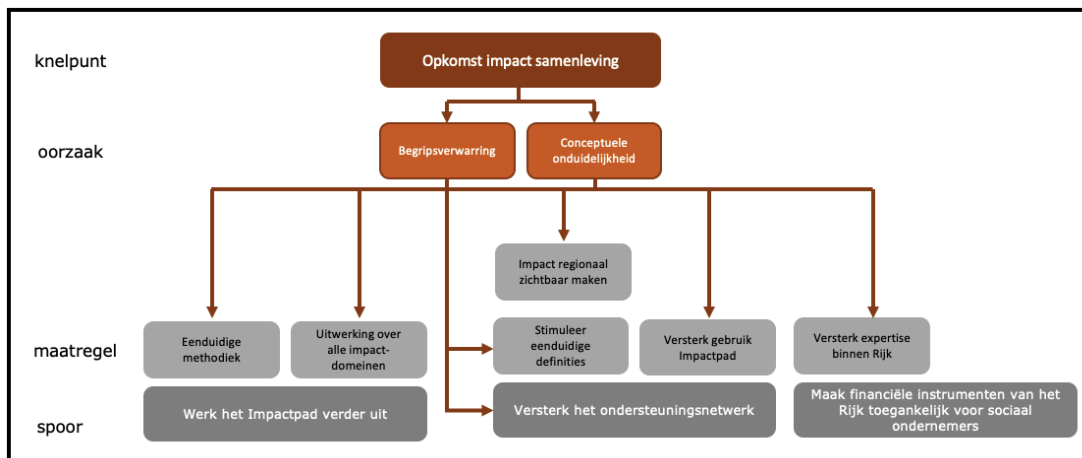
knelpunt

Opkomst impact samenleving

oorzaak

Begripsverwarring

Conceptuele onduidelijkheid

Impact regionaal zichtbaar maken

maatregel

Eenduidige methodiek

Uitwerking over alle impact-domeinen

Stimuleer eenduidige definities

Versterk gebruik Impactpad

Versterk expertise binnen Rijk

spoor

Werk het Impactpad verder uit

Versterk het ondersteuningsnetwerk

Maak financiële instrumenten van het Rijk toegankelijk voor sociaal ondernemers